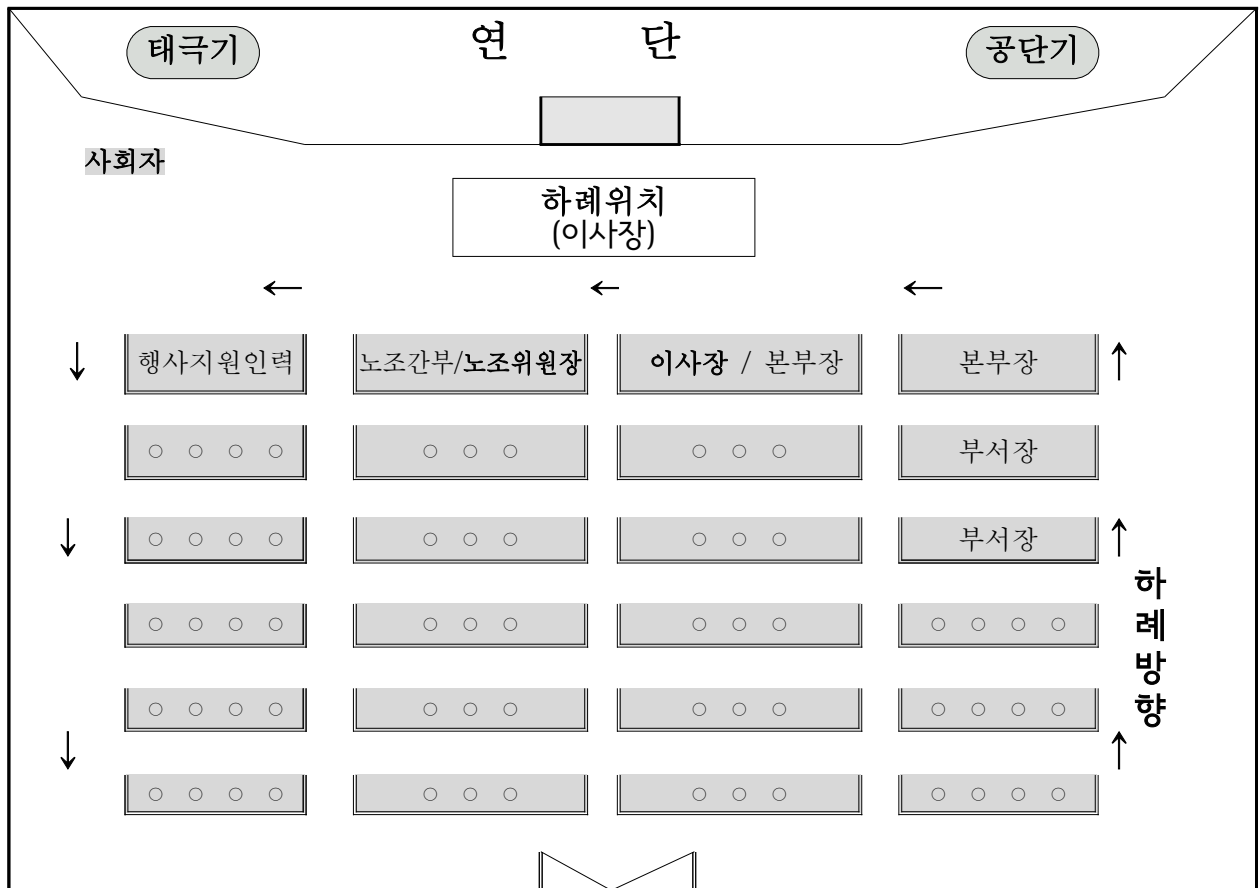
태극기 연 단 공단기

사회자

하례위치
(이사장)

← ← ←

| 행사지원인력 | 노조간부/노조위원장 | 이사장 / 본부장 | 본부장 |
|---|---|---|---|
| ○ ○ ○ ○ | ○ ○ ○ | ○ ○ ○ | 부서장 |
| ○ ○ ○ ○ | ○ ○ ○ | ○ ○ ○ | 부서장 |
| ○ ○ ○ ○ | ○ ○ ○ | ○ ○ ○ | ○ ○ ○ ○ |
| ○ ○ ○ ○ | ○ ○ ○ | ○ ○ ○ | ○ ○ ○ ○ |
| ○ ○ ○ ○ | ○ ○ ○ | ○ ○ ○ | ○ ○ ○ ○ |

↓ ↓ ↓ ↑ ↑ ↑

하례방향